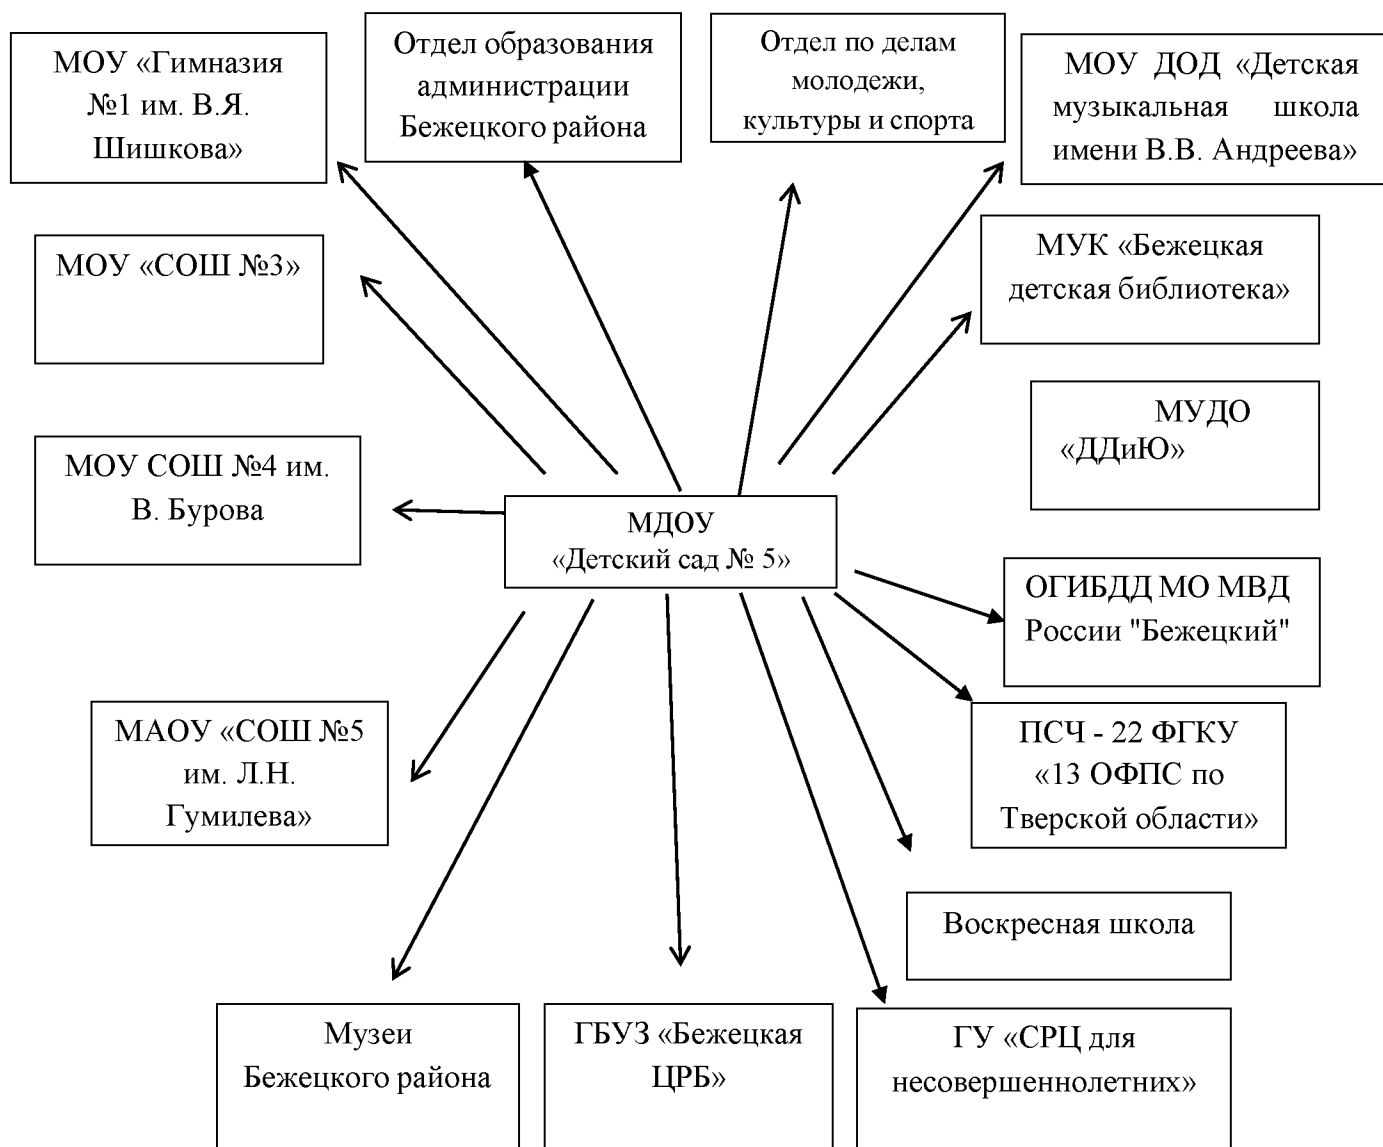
МОУ «Гимназия №1 им. В.Я. Шишкова»

Отдел образования администрации Бежецкого района

Отдел по делам молодежи, культуры и спорта

МОУ ДОД «Детская музыкальная школа имени В.В. Андреева»

МОУ «СОШ №3»

МУК «Бежецкая детская библиотека»

МУДО «ДДиЮ»

МОУ СОШ №4 им. В. Бурова

МДОУ «Детский сад № 5»

ОГИБДД МО МВД России "Бежецкий"

МАОУ «СОШ №5 им. Л.Н. Гумилева»

ПСЧ - 22 ФГКУ «13 ОФПС по Тверской области»

Воскресная школа

Музеи Бежецкого района

ГБУЗ «Бежецкая ЦРБ»

ГУ «СРЦ для несовершеннолетних»